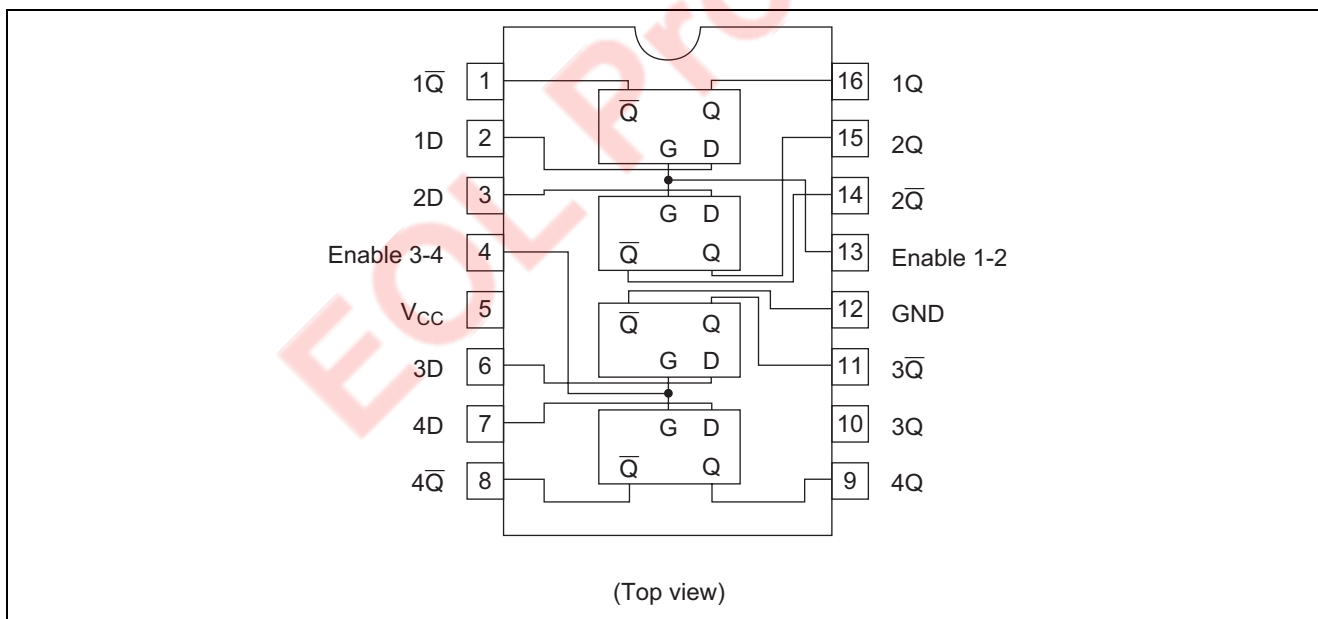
$1\overline{Q}$ 1
1D 2
2D 3
Enable 3-4 4
$V_{CC}$ 5
3D 6
4D 7
$4\overline{Q}$ 8

16 1Q
15 2Q
14 $2\overline{Q}$
13 Enable 1-2
12 GND
11 $3\overline{Q}$
10 3Q
9 4Q

$\overline{Q}$ Q
G D

G D
$\overline{Q}$ Q

$\overline{Q}$ Q
G D

G D
$\overline{Q}$ Q

EOL Pr

(Top view)